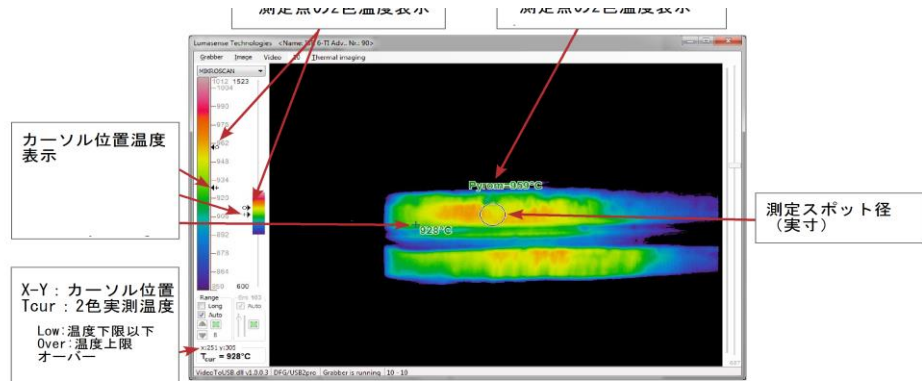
測定点の2色温度表示

測定点の2色温度表示

Lumasense Technologies <Name: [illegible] 6-TI Adv.. Nr.: 90>

Grabber Image Video IO Thermal imaging

HIKROSCAN

1012 1523

1004

990

976

962

948

934

920

906

892

878

864

850 600

カーソル位置温度表示

Pyrom=959°C

928°C

測定スポット径（実寸）

Range

Long

Auto

Auto

X-Y：カーソル位置
Tcur：2色実測温度

Low:温度下限以下
Over:温度上限オーバー

x:251 y:305

$T_{cur}$ = 928°C

VideoToUSB.dll v1.0.0.3 DFG/USB2pro Grabber is running 10 - 10